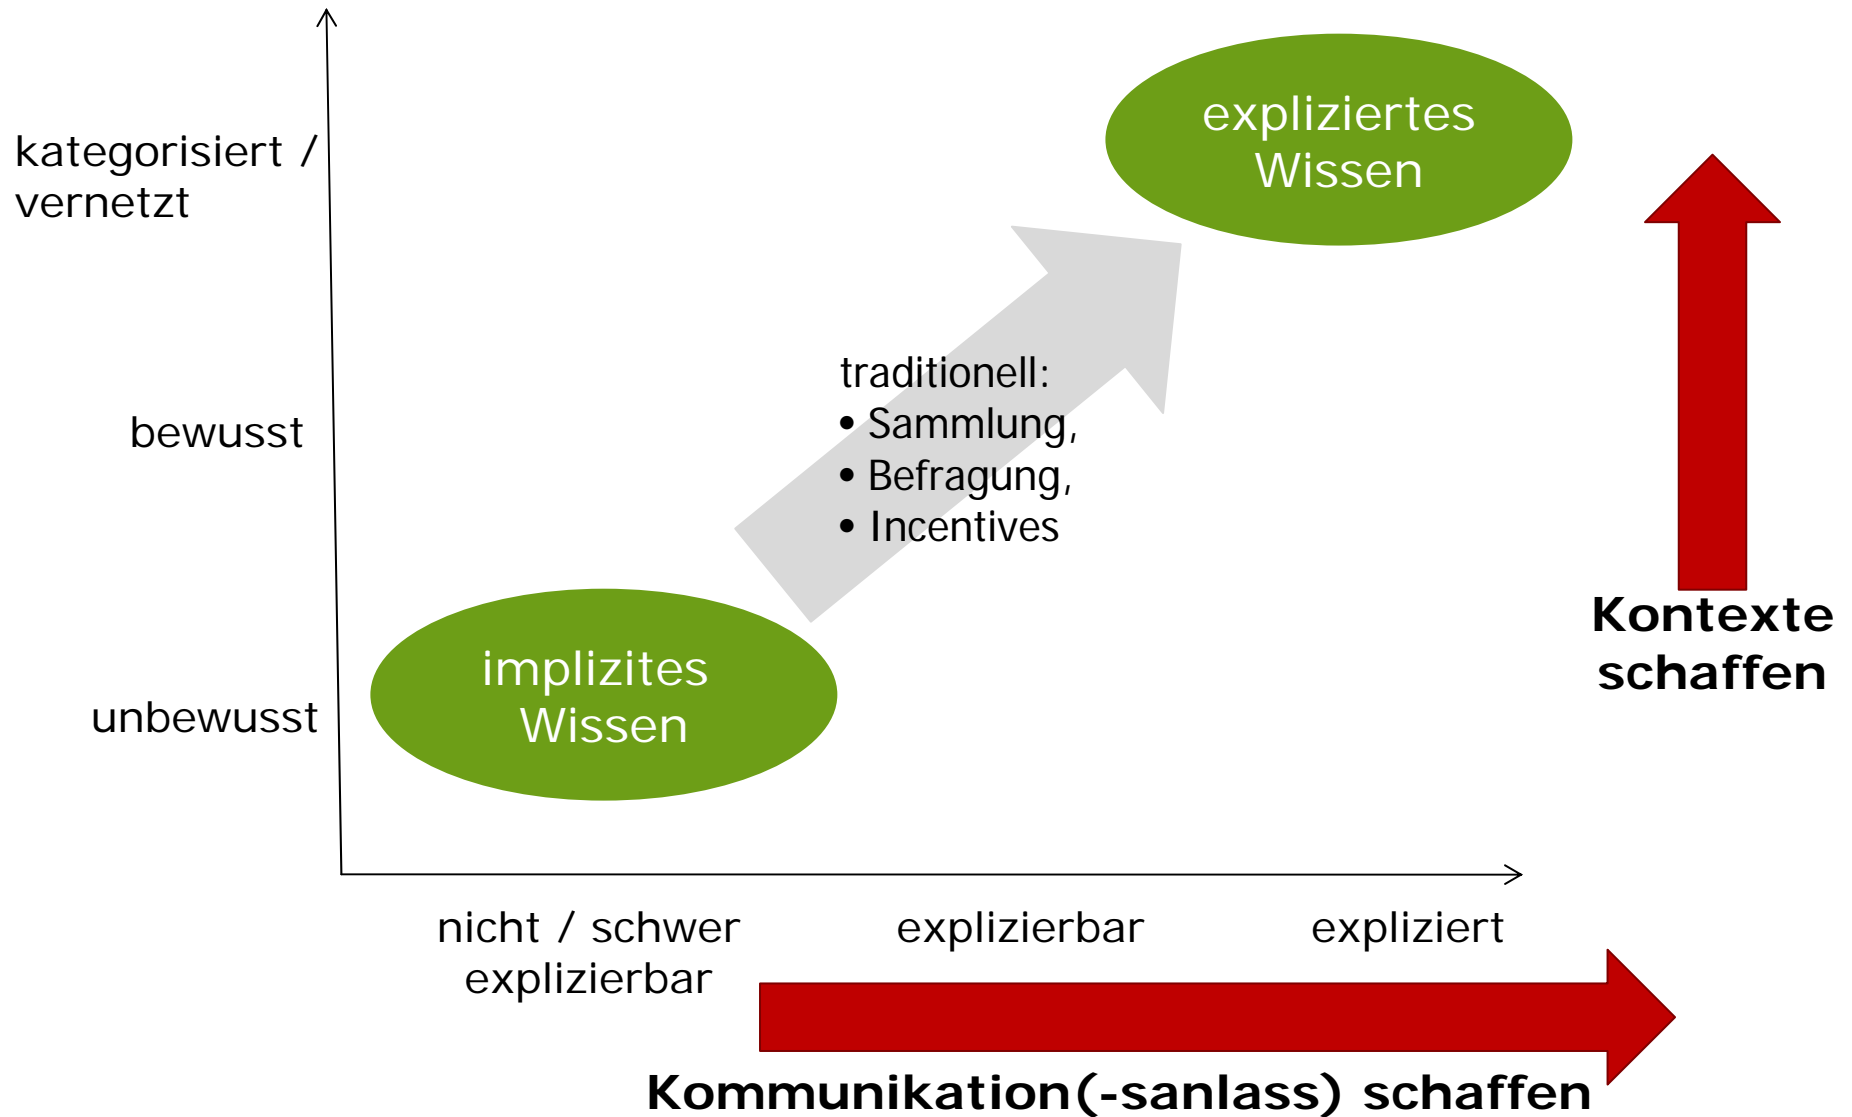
kategorisiert / vernetzt

bewusst

unbewusst

explizites Wissen

implizites Wissen

traditionell:
• Sammlung,
• Befragung,
• Incentives

Kontexte schaffen

nicht / schwer explizierbar

explizierbar

expliziert

Kommunikation(-sanlass) schaffen